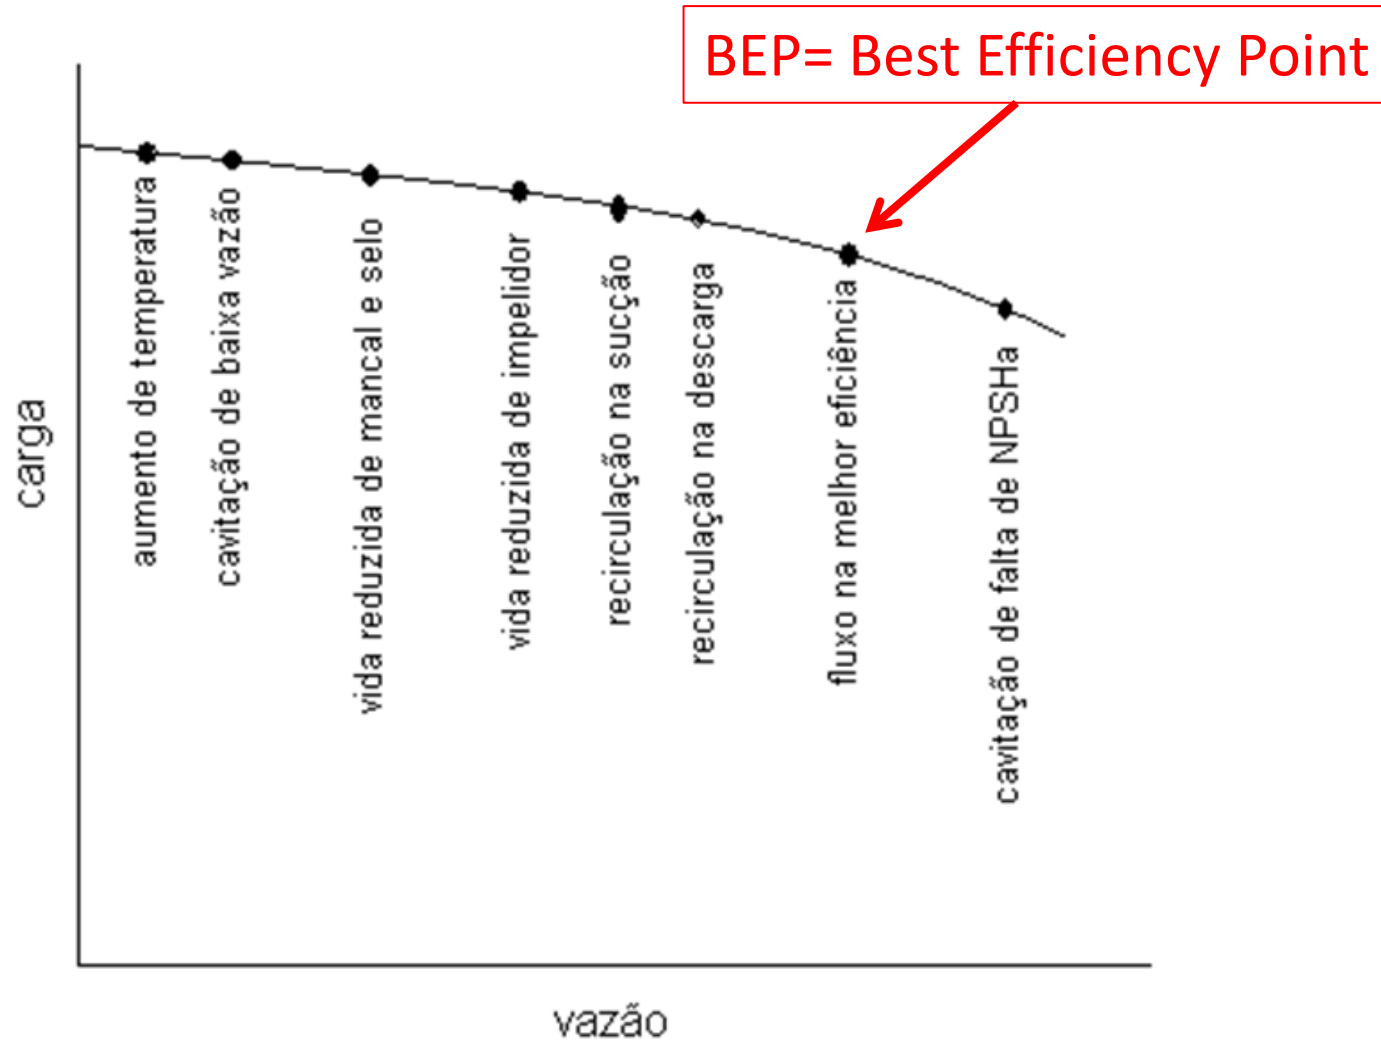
BEP= Best Efficiency Point

carga

aumento de temperatura

cavitação de baixa vazão

vida reduzida de mancal e selo

vida reduzida de impelidor

recirculação na sucção

recirculação na descarga

fluxo na melhor eficiência

cavitação de falta de NPSHa

vazão